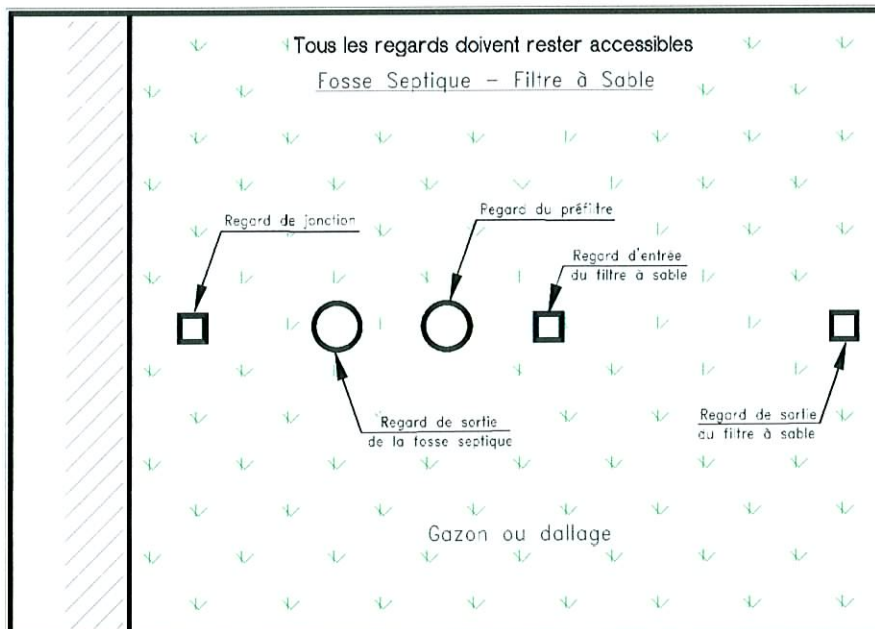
Tous les regards doivent rester accessibles

Fosse Septique – Filtre à Sable

Regard de jonction

Pegard du préfiltre

Regard d'entrée du filtre à sable

Regard de sortie de la fosse septique

Regard de sortie du filtre à sable

Gazon ou dallage